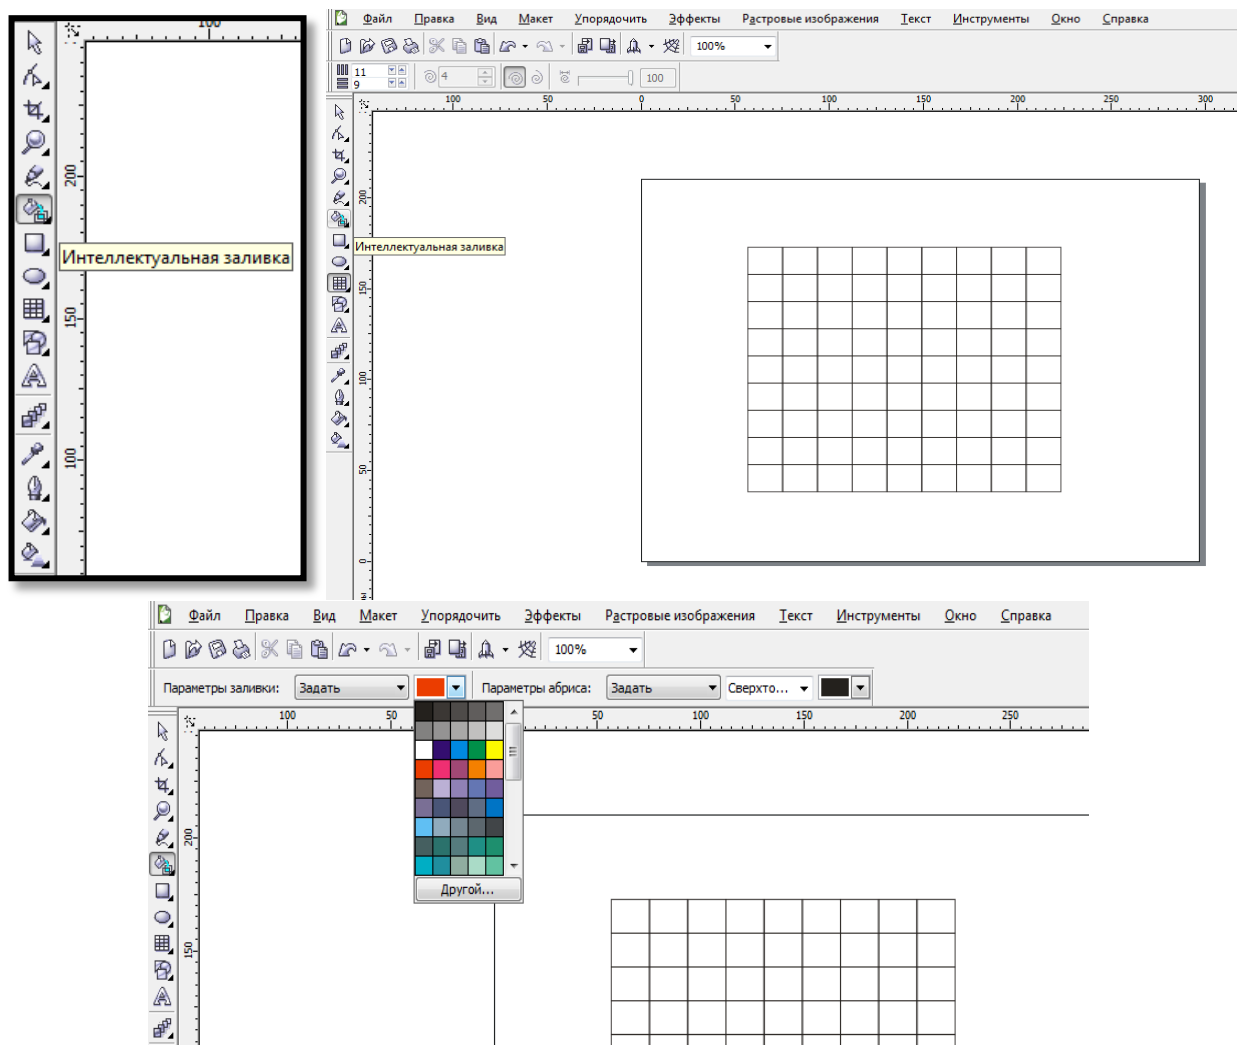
100
200
150
100
Интеллектуальная заливка

Файл Правка Вид Макет Упорядочить Эффекты Растровые изображения Текст Инструменты Окно Справка
100%
11
9
4
100
100 50 0 50 100 150 200 250 300
200
150
100
50
0
Интеллектуальная заливка

Файл Правка Вид Макет Упорядочить Эффекты Растровые изображения Текст Инструменты Окно Справка
100%
Параметры заливки: Задать
Параметры абриса: Задать Сверхто...
100 50 50 100 150 200 250
200
150
Другой...